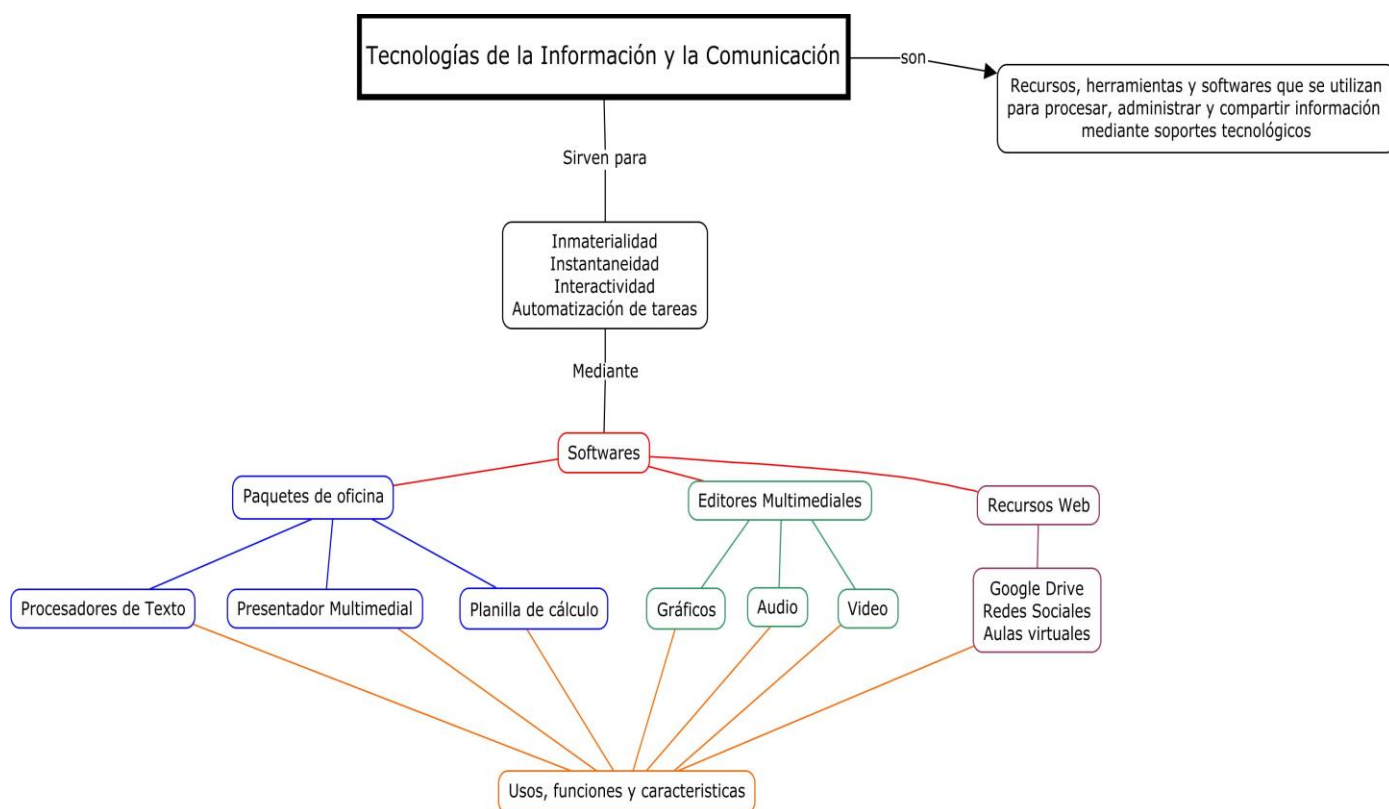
Tecnologías de la Información y la Comunicación

son

Recursos, herramientas y softwares que se utilizan para procesar, administrar y compartir información mediante soportes tecnológicos

Sirven para

Inmaterialidad
Instantaneidad
Interactividad
Automatización de tareas

Mediante

Softwares

Paquetes de oficina

Editores Multimediales

Recursos Web

Procesadores de Texto

Presentador Multimedial

Planilla de cálculo

Gráficos

Audio

Video

Google Drive
Redes Sociales
Aulas virtuales

Usos, funciones y caracteristicas